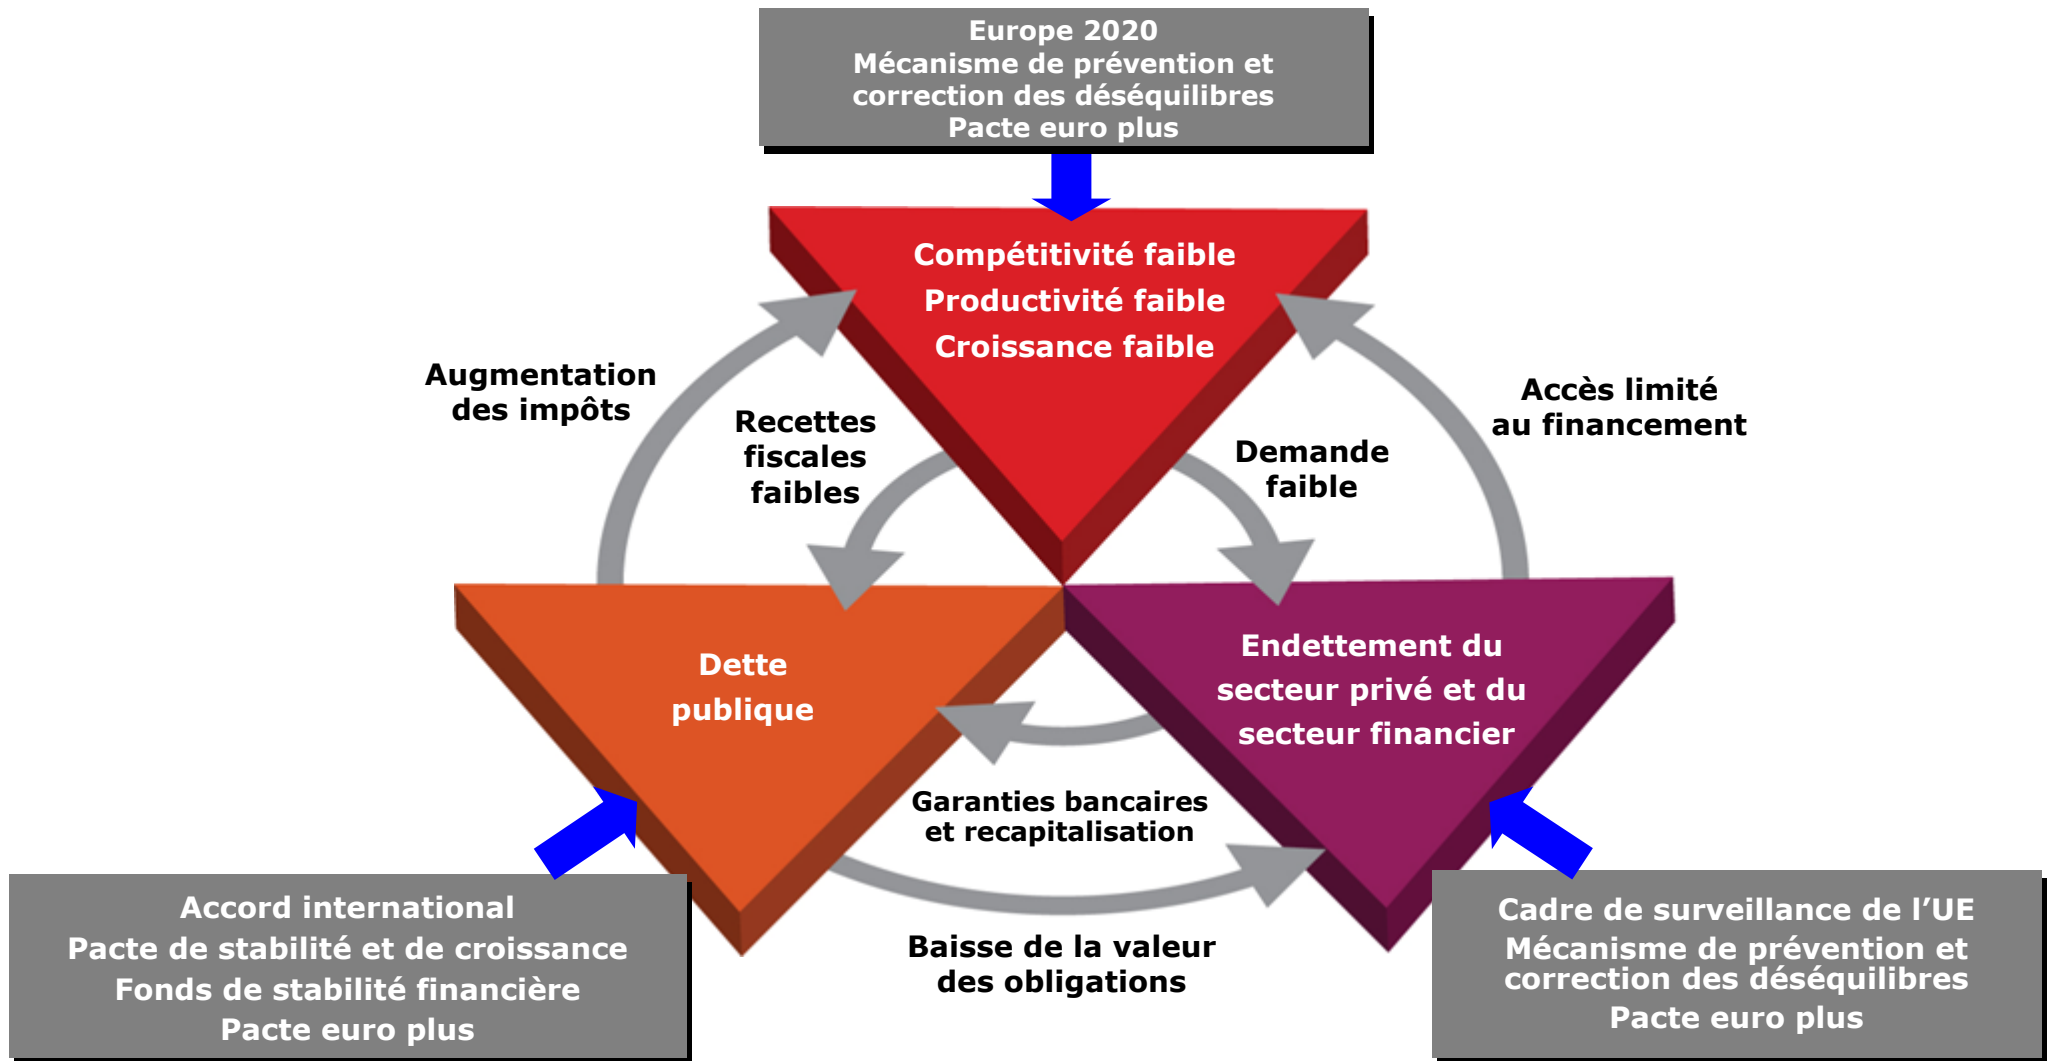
Europe 2020
Mécanisme de prévention et correction des déséquilibres
Pacte euro plus

Compétitivité faible
Productivité faible
Croissance faible

Augmentation des impôts

Recettes fiscales faibles

Demande faible

Accès limité au financement

Dette publique

Endettement du secteur privé et du secteur financier

Garanties bancaires et recapitalisation

Baisse de la valeur des obligations

Accord international
Pacte de stabilité et de croissance
Fonds de stabilité financière
Pacte euro plus

Cadre de surveillance de l'UE
Mécanisme de prévention et correction des déséquilibres
Pacte euro plus